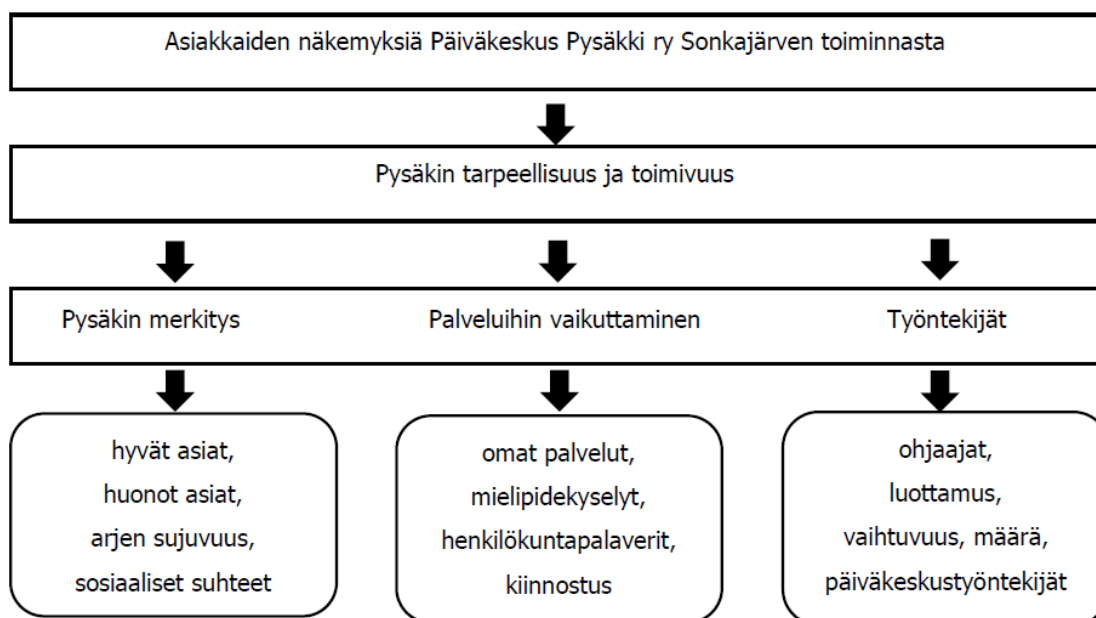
Asiakkaiden näkemyksiä Päiväkeskus Pysäkki ry Sonkajärven toiminnasta

Pysäkin tarpeellisuus ja toimivuus

Pysäkin merkitys

Palveluihin vaikuttaminen

Työntekijät

hyvät asiat,
huonot asiat,
arjen sujuvuus,
sosiaaliset suhteet

omat palvelut,
mielipidekyselyt,
henkilökuntapalaverit,
kiinnostus

ohjaajat,
luottamus,
vaihtuvuus, määrä,
päiväkeskustyöntekijät